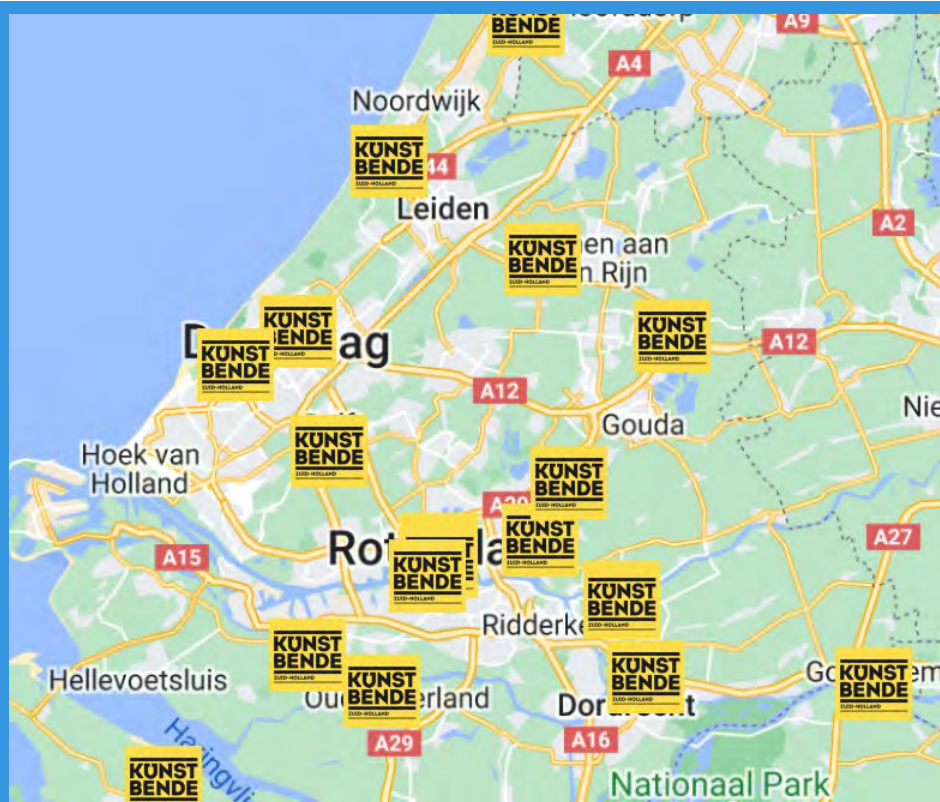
KUNST BENDE ZUID-HOLLAND

A9

A4

Noordwijk

KUNST BENDE ZUID-HOLLAND

44

Leiden

KUNST BENDE ZUID-HOLLAND

en aan
n Rijn

A2

KUNST BENDE ZUID-HOLLAND

KUNST BENDE ZUID-HOLLAND

D

ag

KUNST BENDE ZUID-HOLLAND

A12

A12

Gouda

Nie

KUNST BENDE ZUID-HOLLAND

Hoek van Holland

KUNST BENDE ZUID-HOLLAND

A20

KUNST BENDE ZUID-HOLLAND

A27

A15

Rot

la

KUNST BENDE ZUID-HOLLAND

KUNST BENDE ZUID-HOLLAND

Ridderk

KUNST BENDE ZUID-HOLLAND

KUNST BENDE ZUID-HOLLAND

Go

em

KUNST BENDE ZUID-HOLLAND

Hellevoetsluis

KUNST BENDE ZUID-HOLLAND

Ou

erland

KUNST BENDE ZUID-HOLLAND

Dor

A29

A16

KUNST BENDE

Nationaal Park